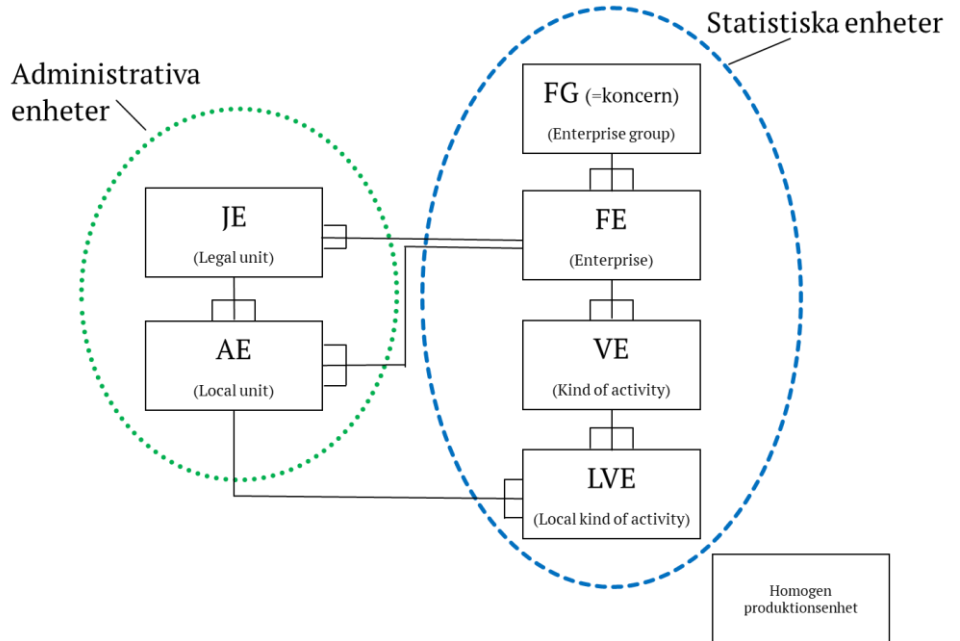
Statistiska enheter

Administrativa enheter

FG (=koncern)
(Enterprise group)

JE
(Legal unit)

FE
(Enterprise)

AE
(Local unit)

VE
(Kind of activity)

LVE
(Local kind of activity)

Homogen produktionsenhet